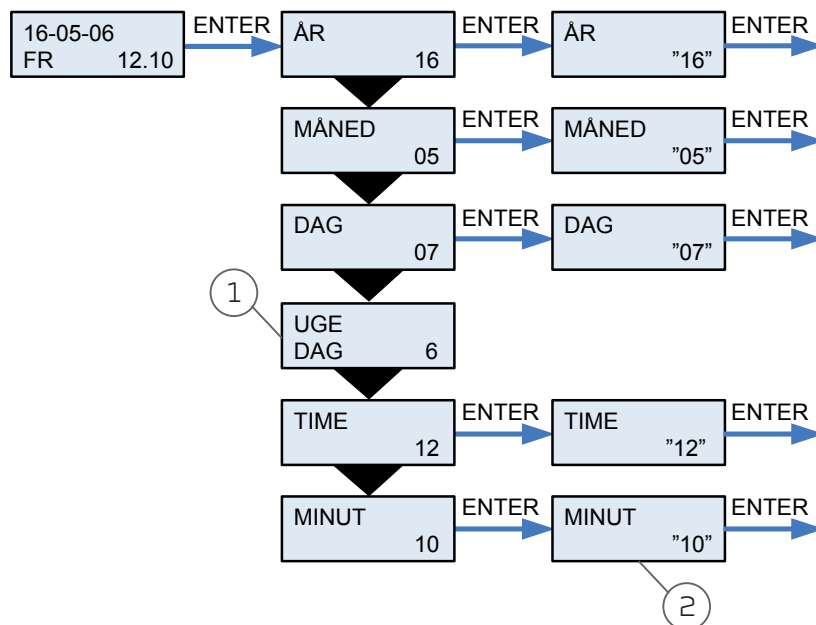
16-05-06
FR 12.10

ENTER

ÅR
16

ENTER

ÅR
"16"

ENTER

MÅNED
05

ENTER

MÅNED
"05"

ENTER

DAG
07

ENTER

DAG
"07"

ENTER

1

UGE
DAG 6

TIME
12

ENTER

TIME
"12"

ENTER

MINUT
10

ENTER

MINUT
"10"

ENTER

2